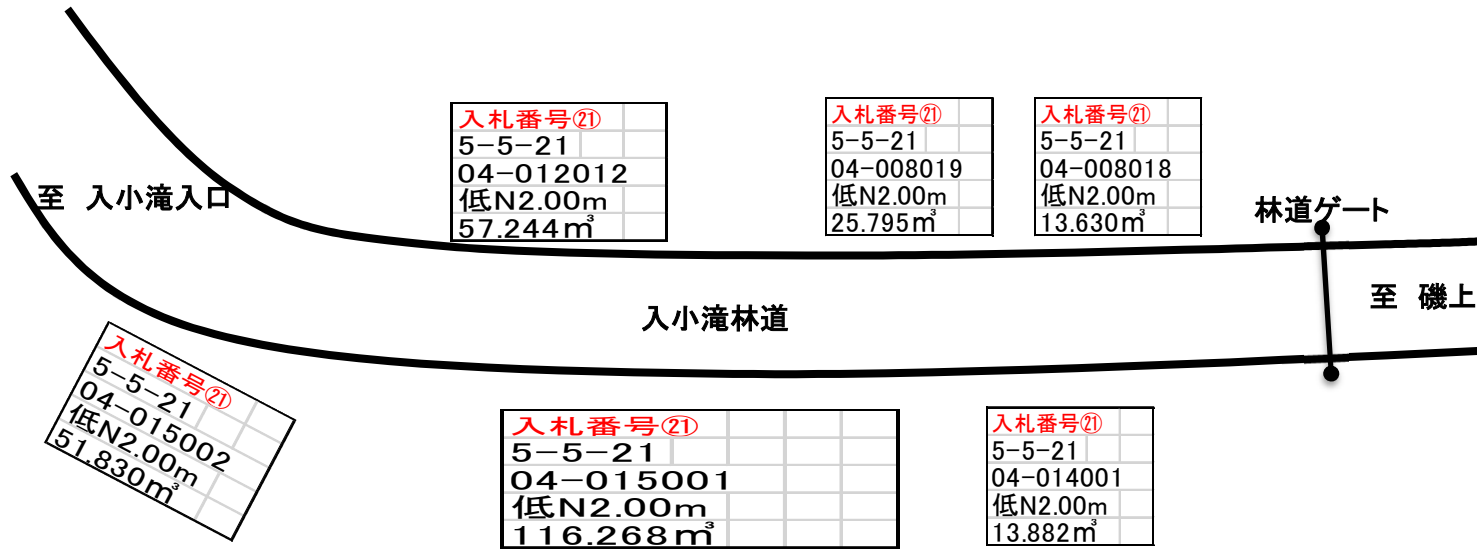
入札番号㉑
5-5-21
04-012012
低N2.00m
57.244m³

入札番号㉑
5-5-21
04-008019
低N2.00m
25.795m³

入札番号㉑
5-5-21
04-008018
低N2.00m
13.630m³

至　入小滝入口

林道ゲート

至　磯上

入小滝林道

入札番号㉑
5-5-21
04-015002
低N2.00m
51.830m³

入札番号㉑
5-5-21
04-015001
低N2.00m
116.268m³

入札番号㉑
5-5-21
04-014001
低N2.00m
13.882m³